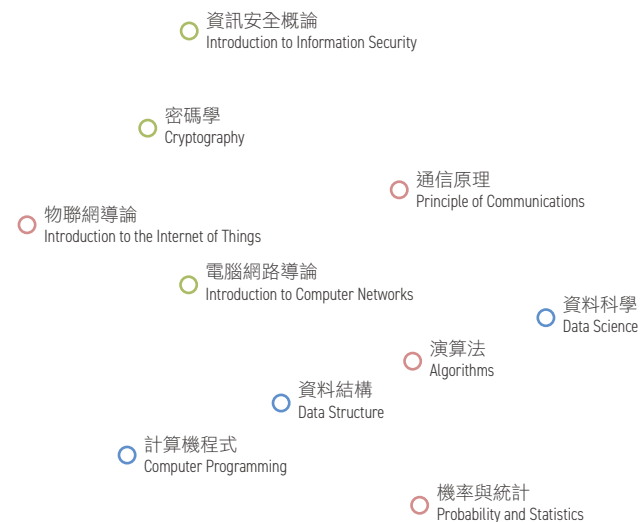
資訊安全概論
Introduction to Information Security

密碼學
Cryptography

通信原理
Principle of Communications

物聯網導論
Introduction to the Internet of Things

電腦網路導論
Introduction to Computer Networks

資料科學
Data Science

演算法
Algorithms

資料結構
Data Structure

計算機程式
Computer Programming

機率與統計
Probability and Statistics